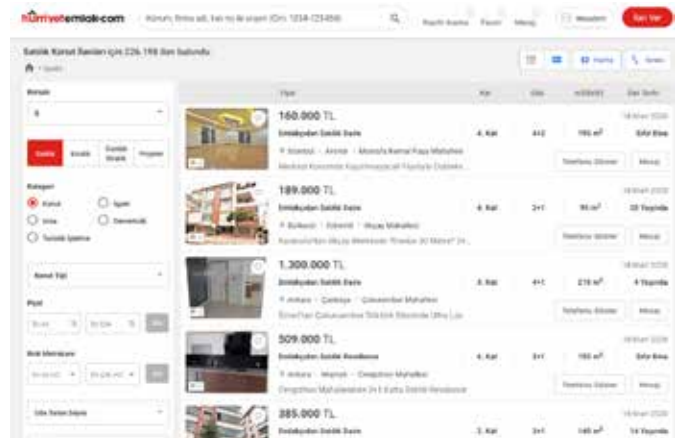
hürriyetemlak.com

Konum, firma adı, kat no ile arayın (Örn. 1234-123456)

Satılık Konut İlanları için 226.198 ilan bulundu.

Satılık | Kiralık | Günlük Kiralık | Projeler

Kategori
Konut
İşyeri
Arsa
Devremülk
Turistik İşletme

Konut Tipi

Fiyat

Brüt Metrekare

Oda Salon Sayısı

160.000 TL
Emlakçıdan Satılık Daire
İstanbul · Arnavutköy · Mustafa Kemal Paşa Mahallesi
4. Kat | 4+2 | 195 m² | Sıfır Bina
Telefonu Göster | Mesaj

189.000 TL
Emlakçıdan Satılık Daire
Balıkesir · Edremit · Akçay Mahallesi
4. Kat | 3+1 | 90 m² | 20 Yaşında
Telefonu Göster | Mesaj

1.300.000 TL
Emlakçıdan Satılık Daire
Ankara · Çankaya · Çukurambar Mahallesi
3. Kat | 4+1 | 210 m² | 4 Yaşında
Telefonu Göster | Mesaj

509.000 TL
Emlakçıdan Satılık Rezidans
Ankara · Mamak · Cengizhan Mahallesi
4. Kat | 3+1 | 150 m² | Sıfır Bina
Telefonu Göster | Mesaj

385.000 TL
Emlakçıdan Satılık Daire
2. Kat | 3+1 | 145 m² | 14 Yaşında